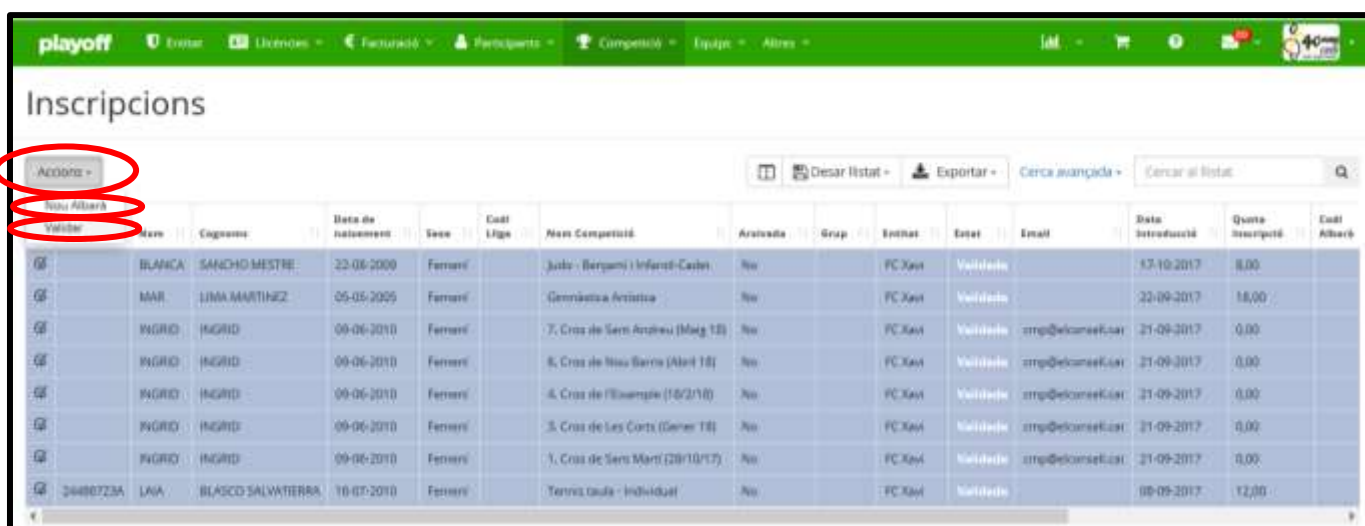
playoff   Entitat   Llicències   Facturació   Participants   Competició   Equips   Altres

Inscripcions

Accions

Nou Albarà
Validar

Desar llistat   Exportar   Cerca avançada   Cercar al llistat

| | | Nom | Cognoms | Data de naixement | Sexe | Codi Lliga | Nom Competició | Arxivada | Grup | Entitat | Estat | Email | Data Introducció | Quota Inscripció | Codi Albarà |
|---|---|---|---|---|---|---|---|---|---|---|---|---|---|---|---|
| | | BLANCA | SANCHO MESTRE | 22-08-2008 | Femení | | Judo - Benjamí i Infantil-Cadet | No | | FC Xavi | Validada | | 17-10-2017 | 8,00 | |
| | | MAR | LIMA MARTINEZ | 05-05-2005 | Femení | | Gimnàstica Artística | No | | FC Xavi | Validada | | 22-09-2017 | 18,00 | |
| | | INGRID | INGRID | 09-06-2010 | Femení | | 7. Cros de Sant Andreu (Maig 18) | No | | FC Xavi | Validada | cmp@elconsell.cat | 21-09-2017 | 0,00 | |
| | | INGRID | INGRID | 09-06-2010 | Femení | | 6. Cros de Nou Barris (Abril 18) | No | | FC Xavi | Validada | cmp@elconsell.cat | 21-09-2017 | 0,00 | |
| | | INGRID | INGRID | 09-06-2010 | Femení | | 4. Cros de l'Eixample (18/2/18) | No | | FC Xavi | Validada | cmp@elconsell.cat | 21-09-2017 | 0,00 | |
| | | INGRID | INGRID | 09-06-2010 | Femení | | 3. Cros de Les Corts (Gener 18) | No | | FC Xavi | Validada | cmp@elconsell.cat | 21-09-2017 | 0,00 | |
| | | INGRID | INGRID | 09-06-2010 | Femení | | 1. Cros de Sant Martí (28/10/17) | No | | FC Xavi | Validada | cmp@elconsell.cat | 21-09-2017 | 0,00 | |
| | 24480723A | LAIA | BLASCO SALVATIERRA | 18-07-2010 | Femení | | Tennis taula - Individual | No | | FC Xavi | Validada | | 08-09-2017 | 12,00 | |